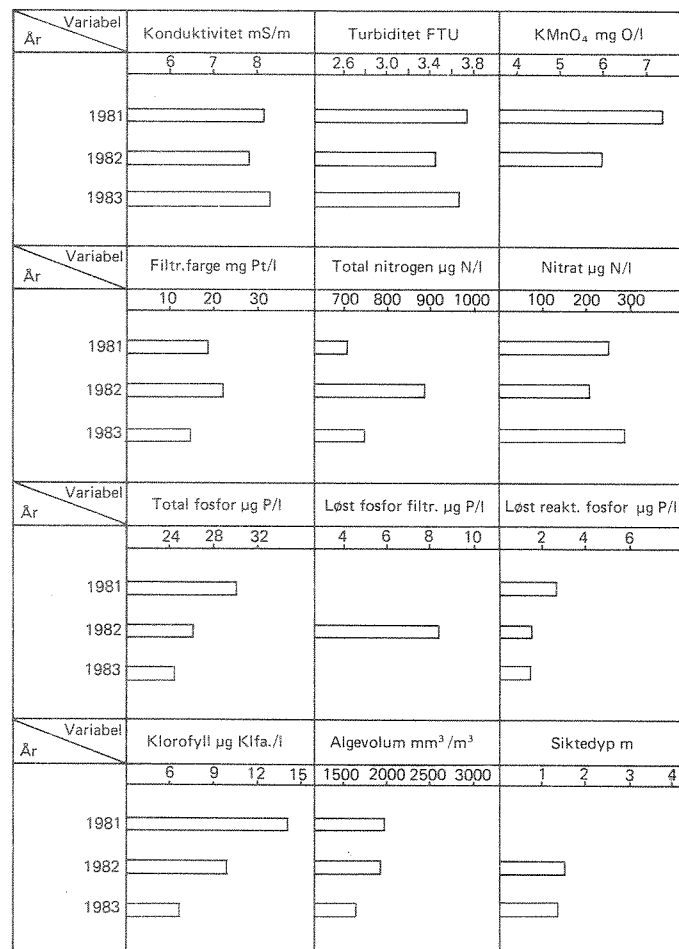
| Variabel / År | Konduktivitet mS/m | Turbiditet FTU | $KMnO_4$ mg O/l |
|---|---|---|---|
| | 6 7 8 | 2.6 3.0 3.4 3.8 | 4 5 6 7 |
| 1981 | | | |
| 1982 | | | |
| 1983 | | | |

| Variabel / År | Filtr.farge mg Pt/l | Total nitrogen µg N/l | Nitrat µg N/l |
|---|---|---|---|
| | 10 20 30 | 700 800 900 1000 | 100 200 300 |
| 1981 | | | |
| 1982 | | | |
| 1983 | | | |

| Variabel / År | Total fosfor µg P/l | Løst fosfor filtr. µg P/l | Løst reakt. fosfor µg P/l |
|---|---|---|---|
| | 24 28 32 | 4 6 8 10 | 2 4 6 |
| 1981 | | | |
| 1982 | | | |
| 1983 | | | |

| Variabel / År | Klorofyll µg Klfa./l | Algevolum mm³/m³ | Siktedyp m |
|---|---|---|---|
| | 6 9 12 15 | 1500 2000 2500 3000 | 1 2 3 4 |
| 1981 | | | |
| 1982 | | | |
| 1983 | | | |